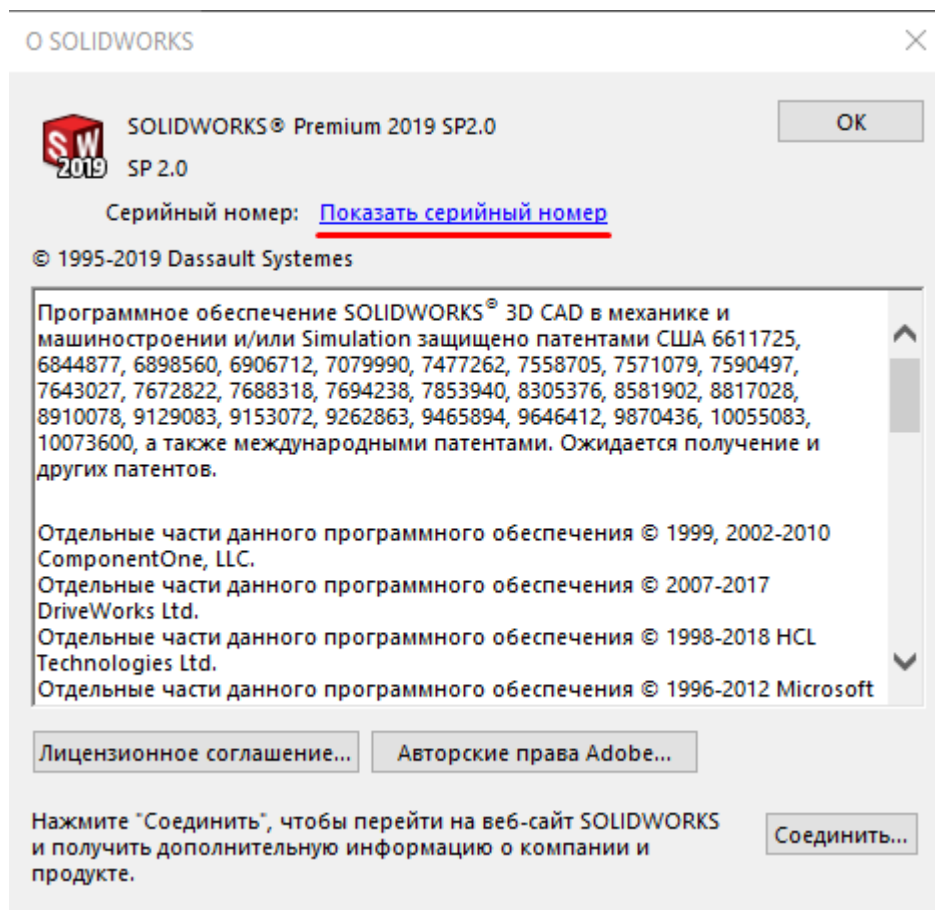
О SOLIDWORKS

SW 2019

SOLIDWORKS® Premium 2019 SP2.0

SP 2.0

OK

Серийный номер: Показать серийный номер

© 1995-2019 Dassault Systemes

Программное обеспечение SOLIDWORKS® 3D CAD в механике и машиностроении и/или Simulation защищено патентами США 6611725, 6844877, 6898560, 6906712, 7079990, 7477262, 7558705, 7571079, 7590497, 7643027, 7672822, 7688318, 7694238, 7853940, 8305376, 8581902, 8817028, 8910078, 9129083, 9153072, 9262863, 9465894, 9646412, 9870436, 10055083, 10073600, а также международными патентами. Ожидается получение и других патентов.

Отдельные части данного программного обеспечения © 1999, 2002-2010 ComponentOne, LLC.
Отдельные части данного программного обеспечения © 2007-2017 DriveWorks Ltd.
Отдельные части данного программного обеспечения © 1998-2018 HCL Technologies Ltd.
Отдельные части данного программного обеспечения © 1996-2012 Microsoft

Лицензионное соглашение...

Авторские права Adobe...

Нажмите "Соединить", чтобы перейти на веб-сайт SOLIDWORKS и получить дополнительную информацию о компании и продукте.

Соединить...